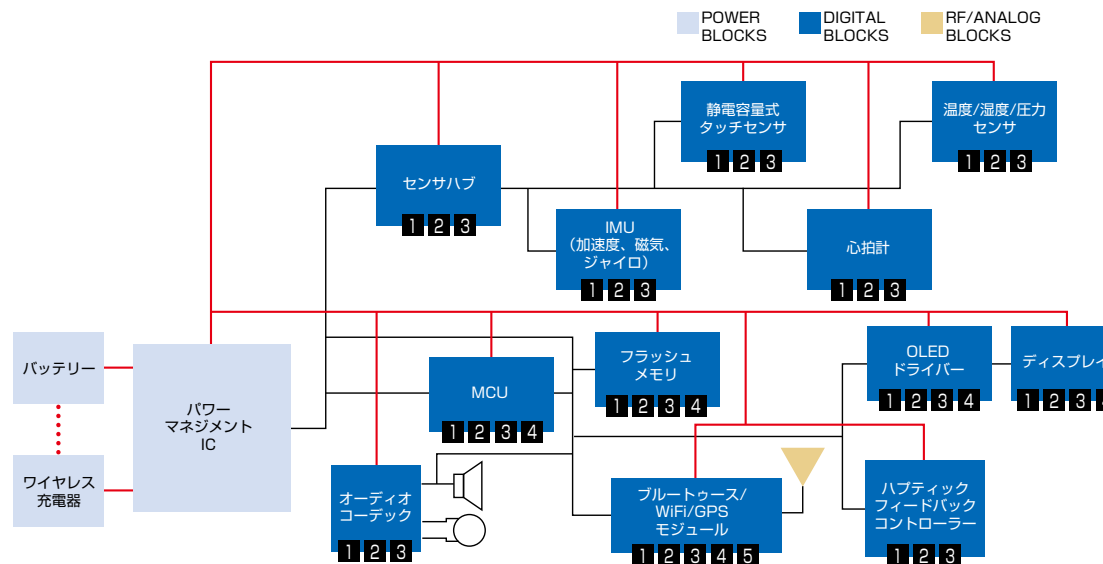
POWER BLOCKS

DIGITAL BLOCKS

RF/ANALOG BLOCKS

静電容量式
タッチセンサ
1 2 3

温度/湿度/圧力
センサ
1 2 3

センサハブ
1 2 3

IMU
(加速度、磁気、
ジャイロ)
1 2 3

心拍計
1 2 3

バッテリー

ワイヤレス
充電器

パワー
マネジメント
IC

MCU
1 2 3 4

フラッシュ
メモリ
1 2 3 4

OLED
ドライバー
1 2 3 4

ディスプレイ
1 2 3

オーディオ
コーデック
1 2 3

ブルートゥース/
WiFi/GPS
モジュール
1 2 3 4 5

ハプティック
フィードバック
コントローラー
1 2 3